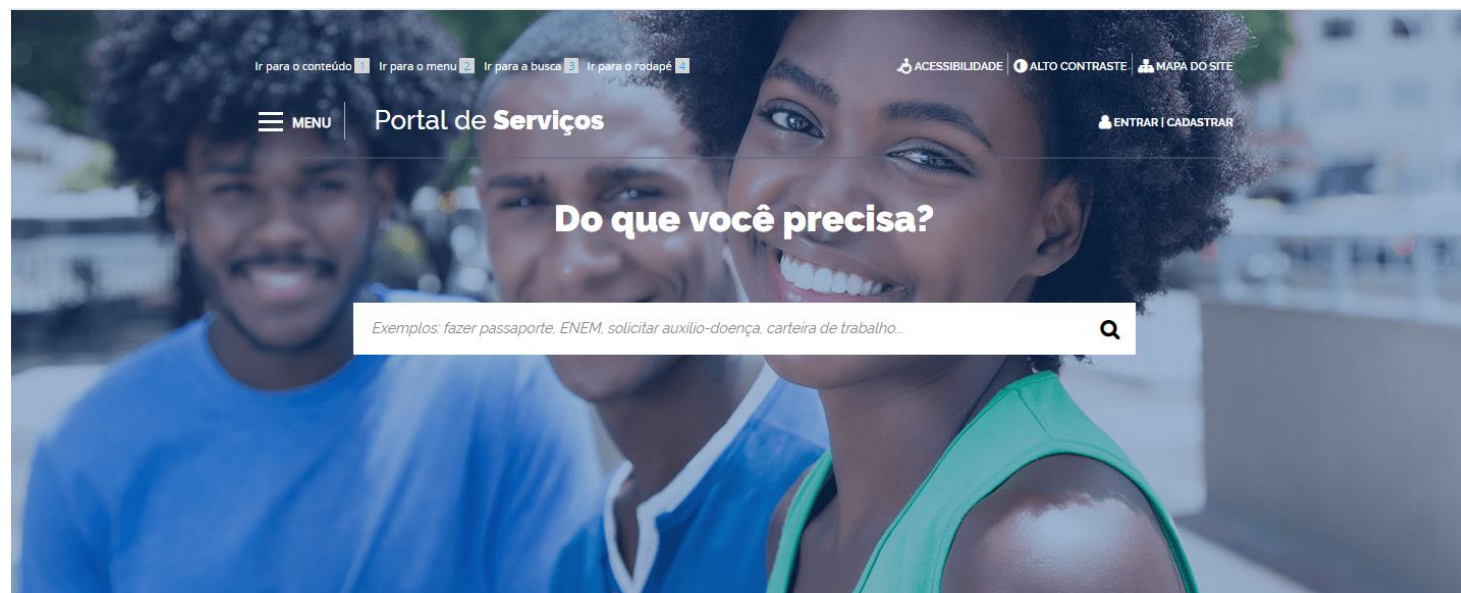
Ir para o conteúdo 1 Ir para o menu 2 Ir para a busca 3 Ir para o rodapé 4

ACESSIBILIDADE | ALTO CONTRASTE | MAPA DO SITE

MENU Portal de Serviços

ENTRAR | CADASTRAR

Do que você precisa?

Exemplos: fazer passaporte, ENEM, solicitar auxílio-doença, carteira de trabalho...